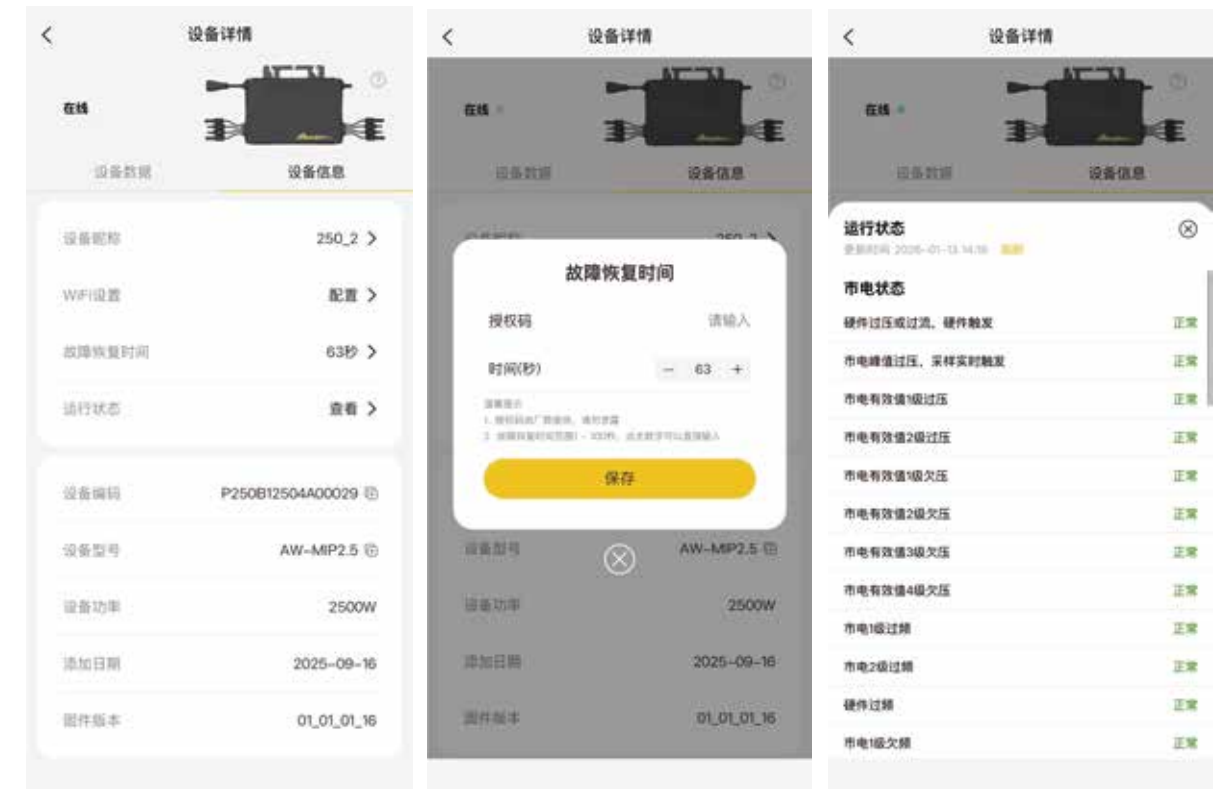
设备详情

在线

设备数据　设备信息

设备昵称 250_2 >

WiFi设置 配置 >

故障恢复时间 63秒 >

运行状态 查看 >

设备编码 P250B12504A00029

设备型号 AW-MIP2.5

设备功率 2500W

添加日期 2025-09-16

固件版本 01_01_01_16

设备详情

在线

设备数据　设备信息

故障恢复时间

授权码 请输入

时间(秒) − 63 +

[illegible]

保存

设备型号 AW-MIP2.5

设备功率 2500W

添加日期 2025-09-16

固件版本 01_01_01_16

设备详情

在线

设备数据　设备信息

运行状态

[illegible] 2026-01-13 14:16 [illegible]

市电状态

硬件过压或过流、硬件触发 正常

市电峰值过压、采样实时触发 正常

市电有效值1级过压 正常

市电有效值2级过压 正常

市电有效值1级欠压 正常

市电有效值2级欠压 正常

市电有效值3级欠压 正常

市电有效值4级欠压 正常

市电1级过频 正常

市电2级过频 正常

硬件过频 正常

市电1级欠频 正常